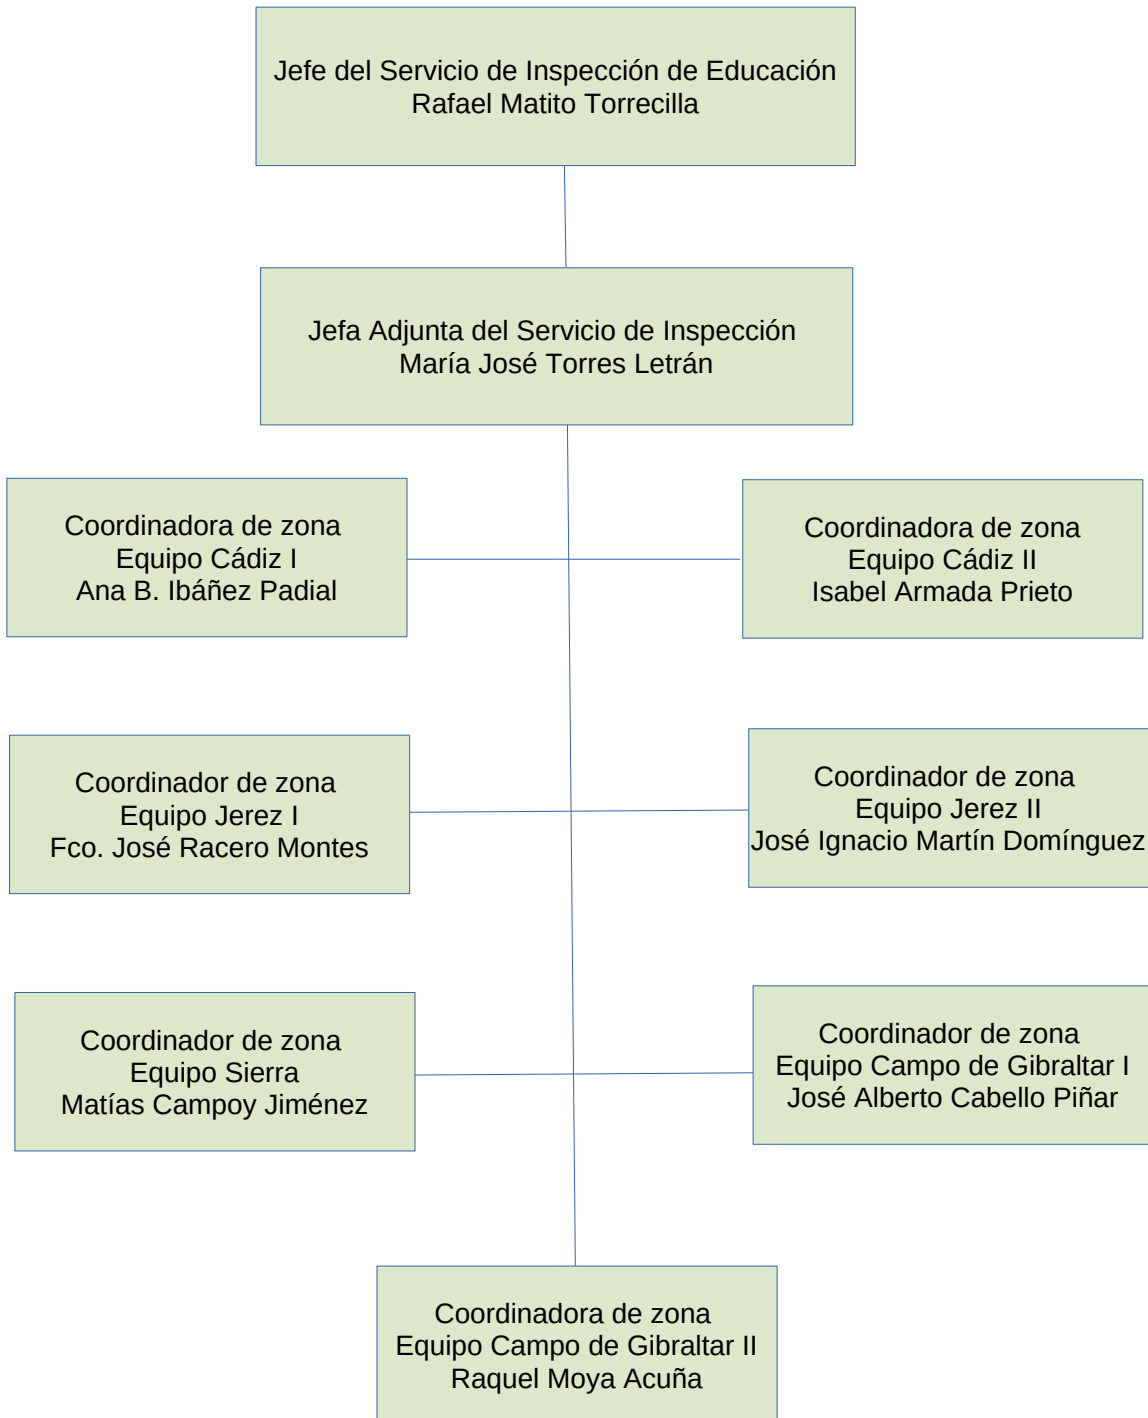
Jefe del Servicio de Inspección de Educación
Rafael Matito Torrecilla

Jefa Adjunta del Servicio de Inspección
María José Torres Letrán

Coordinadora de zona
Equipo Cádiz I
Ana B. Ibáñez Padial

Coordinadora de zona
Equipo Cádiz II
Isabel Armada Prieto

Coordinador de zona
Equipo Jerez I
Fco. José Racero Montes

Coordinador de zona
Equipo Jerez II
José Ignacio Martín Domínguez

Coordinador de zona
Equipo Sierra
Matías Campoy Jiménez

Coordinador de zona
Equipo Campo de Gibraltar I
José Alberto Cabello Piñar

Coordinadora de zona
Equipo Campo de Gibraltar II
Raquel Moya Acuña